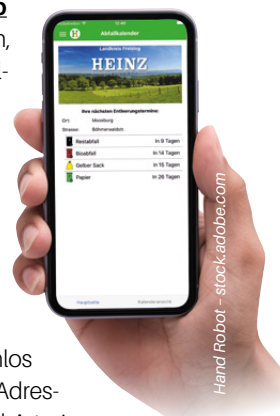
p
n,
-
Abfallkalender
Landkreis Freising
HEINZ
Ihre nächsten Entleerungstermine:
Ort: Moosburg
Strasse: Böhmerwaldstr.
Restabfall In 9 Tagen
Bioabfall In 14 Tagen
Gelber Sack In 15 Tagen
Papier In 26 Tagen
Hauptseite
Kalenderansicht
Hand Robot – stock.adobe.com
los
Adres-
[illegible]